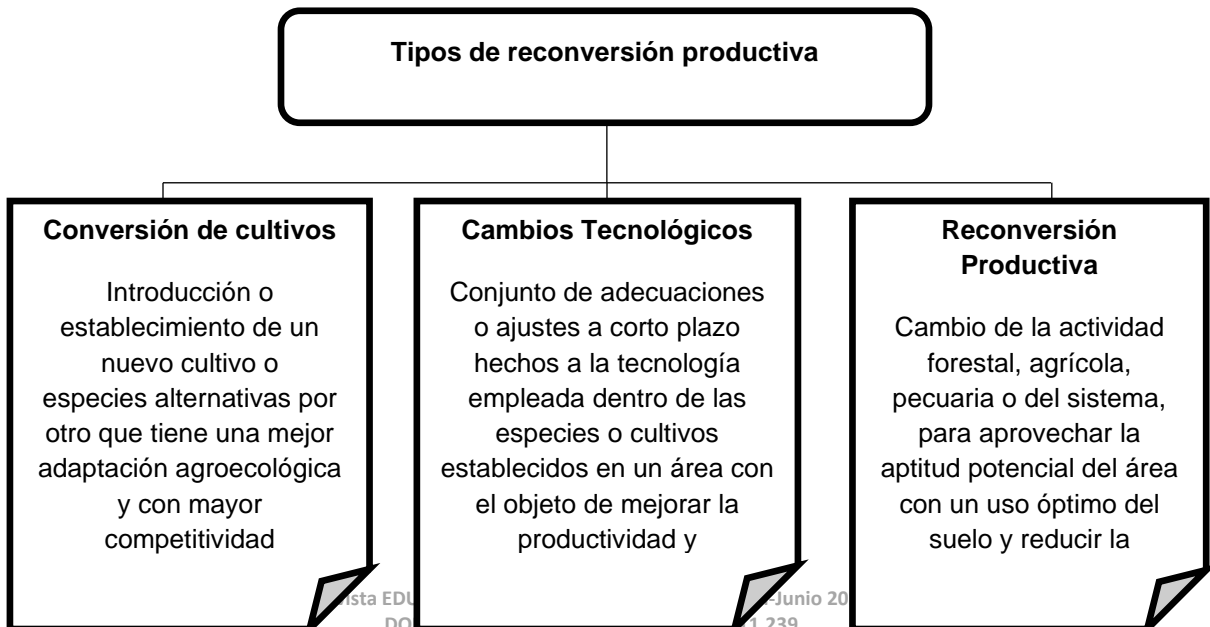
Tipos de reconversión productiva

Conversión de cultivos

Introducción o establecimiento de un nuevo cultivo o especies alternativas por otro que tiene una mejor adaptación agroecológica y con mayor competitividad

Cambios Tecnológicos

Conjunto de adecuaciones o ajustes a corto plazo hechos a la tecnología empleada dentro de las especies o cultivos establecidos en un área con el objeto de mejorar la productividad y

Reconversión Productiva

Cambio de la actividad forestal, agrícola, pecuaria o del sistema, para aprovechar la aptitud potencial del área con un uso óptimo del suelo y reducir la

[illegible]ista EDU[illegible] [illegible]-Junio 20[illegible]
DO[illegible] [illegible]1.239